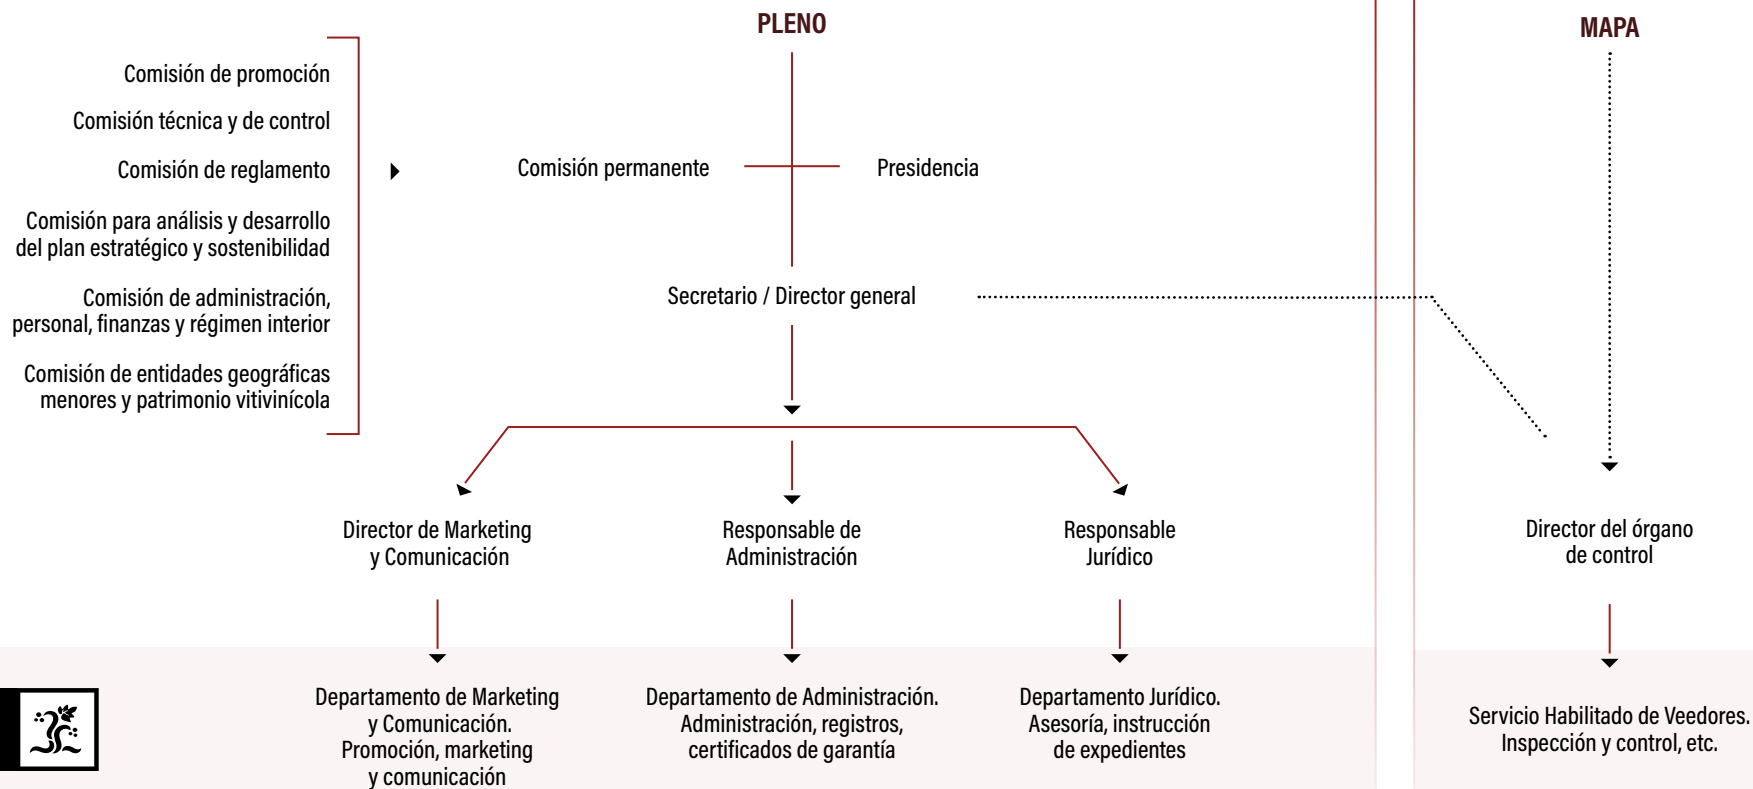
PLENO

MAPA

Comisión de promoción

Comisión técnica y de control

Comisión de reglamento

Comisión para análisis y desarrollo del plan estratégico y sostenibilidad

Comisión de administración, personal, finanzas y régimen interior

Comisión de entidades geográficas menores y patrimonio vitivinícola

Comisión permanente

Presidencia

Secretario / Director general

Director de Marketing y Comunicación

Responsable de Administración

Responsable Jurídico

Director del órgano de control

Departamento de Marketing y Comunicación. Promoción, marketing y comunicación

Departamento de Administración. Administración, registros, certificados de garantía

Departamento Jurídico. Asesoría, instrucción de expedientes

Servicio Habilitado de Veedores. Inspección y control, etc.